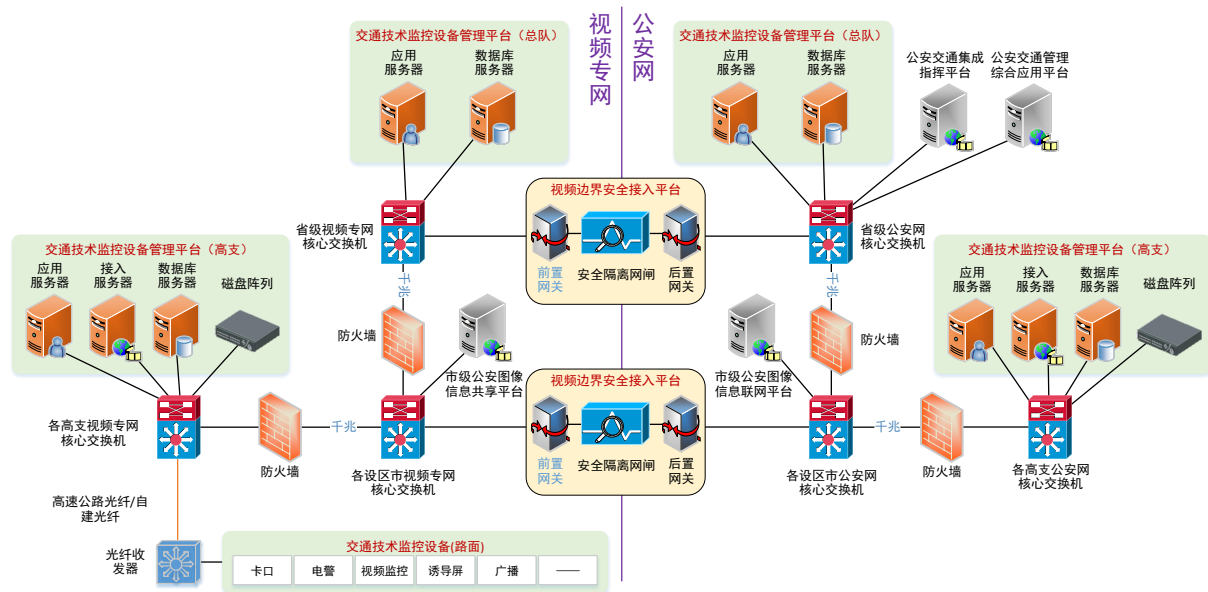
视频专网

公安网

交通技术监控设备管理平台（总队）

应用服务器

数据库服务器

交通技术监控设备管理平台（总队）

应用服务器

数据库服务器

公安交通集成指挥平台

公安交通管理综合应用平台

视频边界安全接入平台

省级视频专网核心交换机

前置网关

安全隔离网闸

后置网关

省级公安网核心交换机

交通技术监控设备管理平台（高支）

应用服务器

接入服务器

数据库服务器

磁盘阵列

千兆

千兆

交通技术监控设备管理平台（高支）

应用服务器

接入服务器

数据库服务器

磁盘阵列

防火墙

防火墙

市级公安图像信息共享平台

视频边界安全接入平台

市级公安图像信息联网平台

各高支视频专网核心交换机

千兆

前置网关

安全隔离网闸

后置网关

千兆

防火墙

各设区市视频专网核心交换机

各设区市公安网核心交换机

防火墙

各高支公安网核心交换机

高速公路光纤/自建光纤

光纤收发器

交通技术监控设备(路面)

| 卡口 | 电警 | 视频监控 | 诱导屏 | 广播 | —— |
|---|---|---|---|---|---|